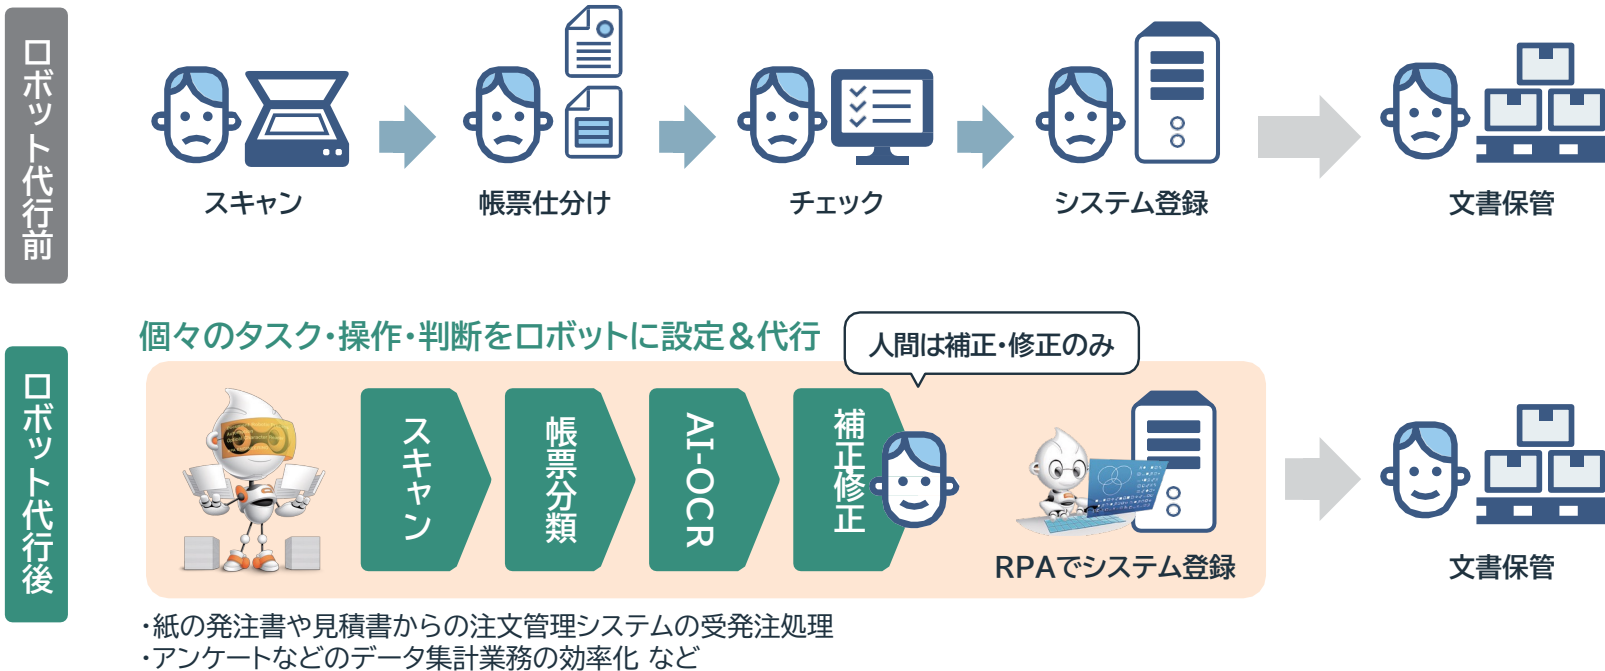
ロボット代行前

スキャン

帳票仕分け

チェック

システム登録

文書保管

ロボット代行後

個々のタスク・操作・判断をロボットに設定＆代行

人間は補正・修正のみ

スキャン

帳票分類

AI-OCR

補正修正

RPAでシステム登録

文書保管

・紙の発注書や見積書からの注文管理システムの受発注処理
・アンケートなどのデータ集計業務の効率化 など